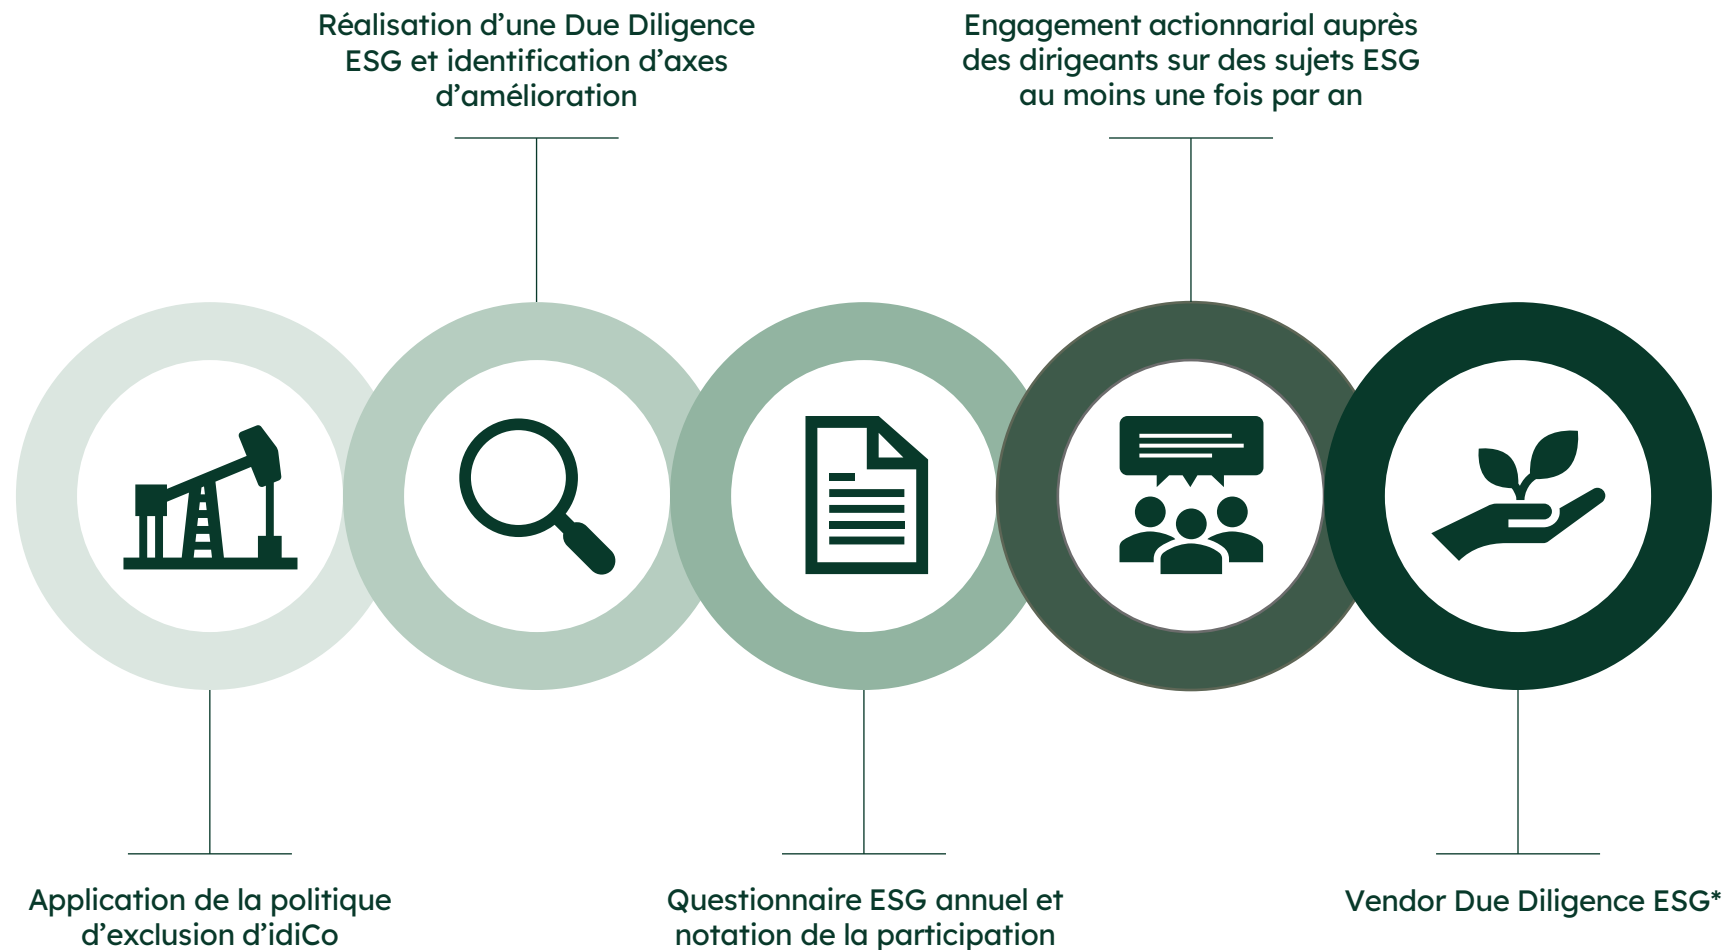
Réalisation d’une Due Diligence ESG et identification d’axes d’amélioration

Engagement actionnarial auprès des dirigeants sur des sujets ESG au moins une fois par an

Application de la politique d’exclusion d’idiCo

Questionnaire ESG annuel et notation de la participation

Vendor Due Diligence ESG*